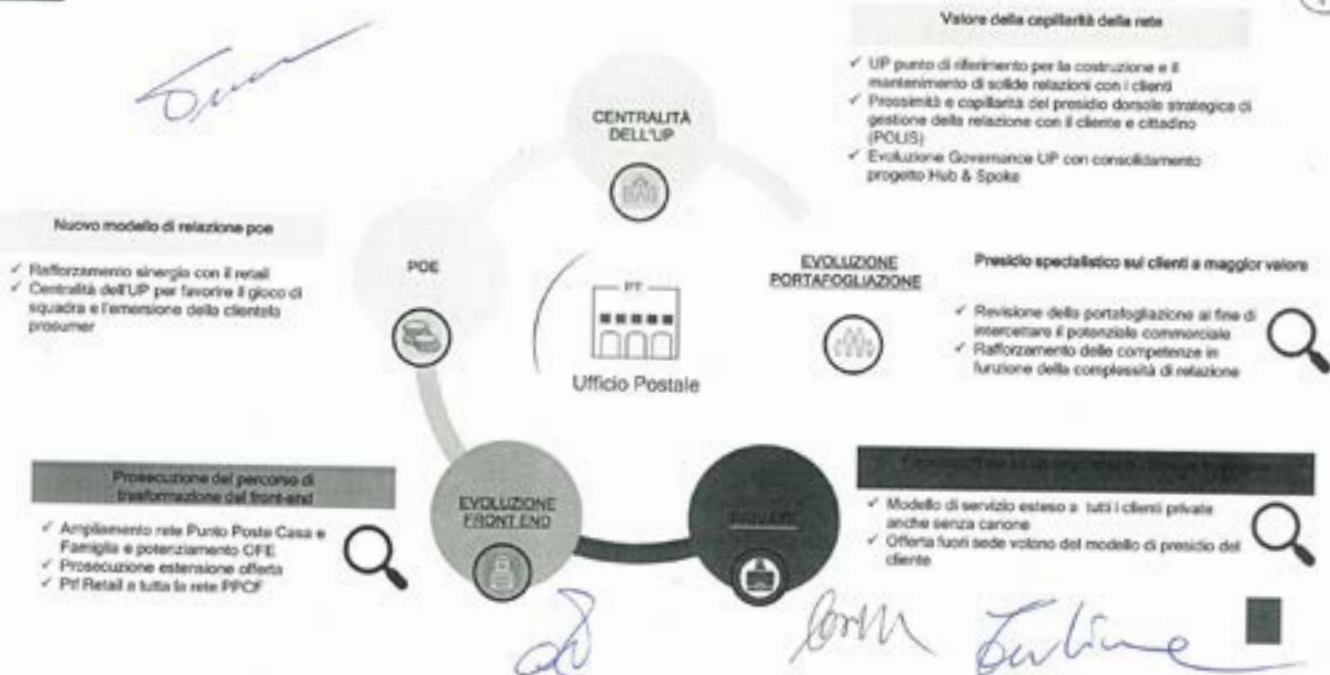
Valore della capillarità della rete

✓ UP punto di riferimento per la costruzione e il mantenimento di solide relazioni con i clienti
✓ Prossimità e capillarità del presidio dorsale strategica di gestione della relazione con il cliente e cittadino (POLIS)
✓ Evoluzione Governance UP con consolidamento progetto Hub & Spoke

CENTRALITÀ DELL'UP

Nuovo modello di relazione poe

✓ Rafforzamento sinergia con il retail
✓ Centralità dell'UP per favorire il gioco di squadra e l'emersione della clientela prosumer

POE

PT

Ufficio Postale

EVOLUZIONE PORTAFOGLIAZIONE

Presidio specialistico sui clienti a maggior valore

✓ Revisione della portafogliazione al fine di intercettare il potenziale commerciale
✓ Rafforzamento delle competenze in funzione della complessità di relazione

Prosecuzione del percorso di trasformazione del front-end

✓ Ampliamento rete Punto Poste Casa e Famiglia e potenziamento CFE
✓ Prosecuzione estensione offerta
✓ Ptf Retail a tutta la rete PPCF

EVOLUZIONE FRONT END

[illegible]

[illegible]

✓ Modello di servizio esteso a tutti i clienti private anche senza canone
✓ Offerta fuori sede volano del modello di presidio del cliente